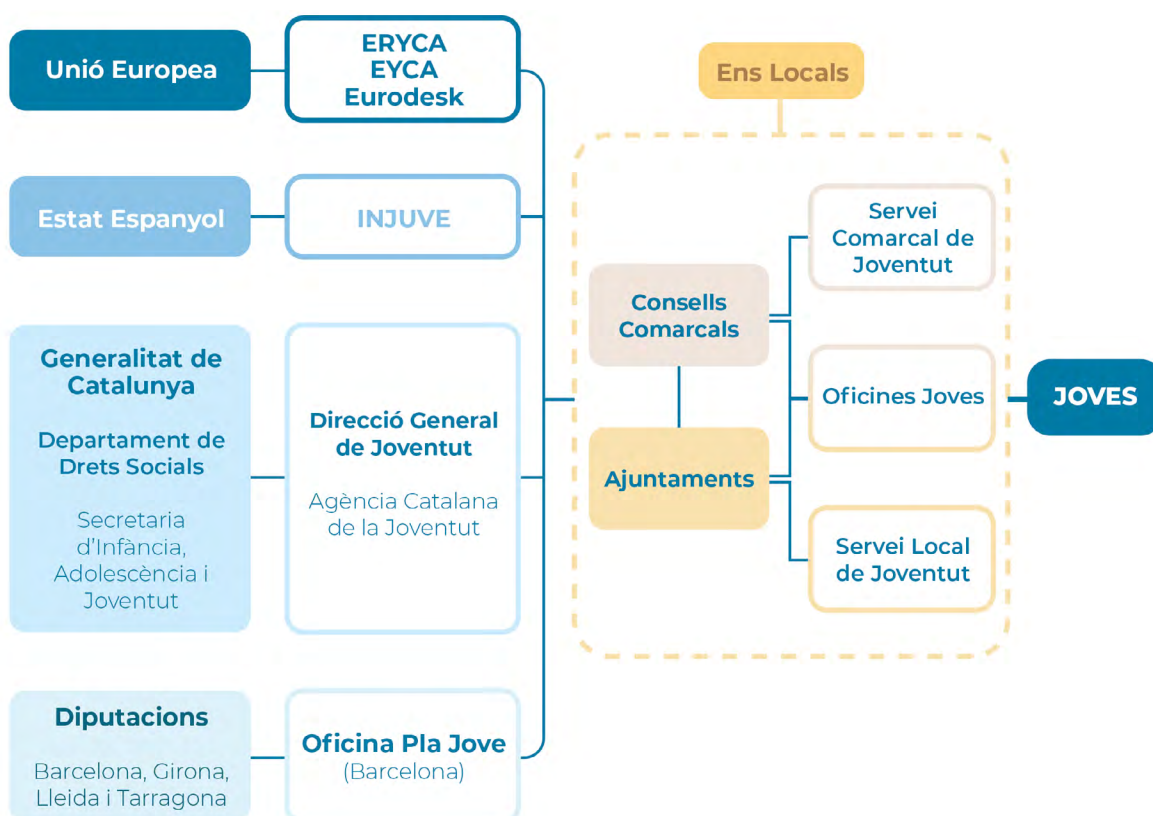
Unió Europea

ERYCA
EYCA
Eurodesk

Ens Locals

Estat Espanyol

INJUVE

Servei Comarcal de Joventut

Consells Comarcals

Generalitat de Catalunya

Departament de Drets Socials

Secretaria d'Infància, Adolescència i Joventut

Direcció General de Joventut

Agència Catalana de la Joventut

Oficines Joves

JOVES

Ajuntaments

Servei Local de Joventut

Diputacions

Barcelona, Girona, Lleida i Tarragona

Oficina Pla Jove
(Barcelona)